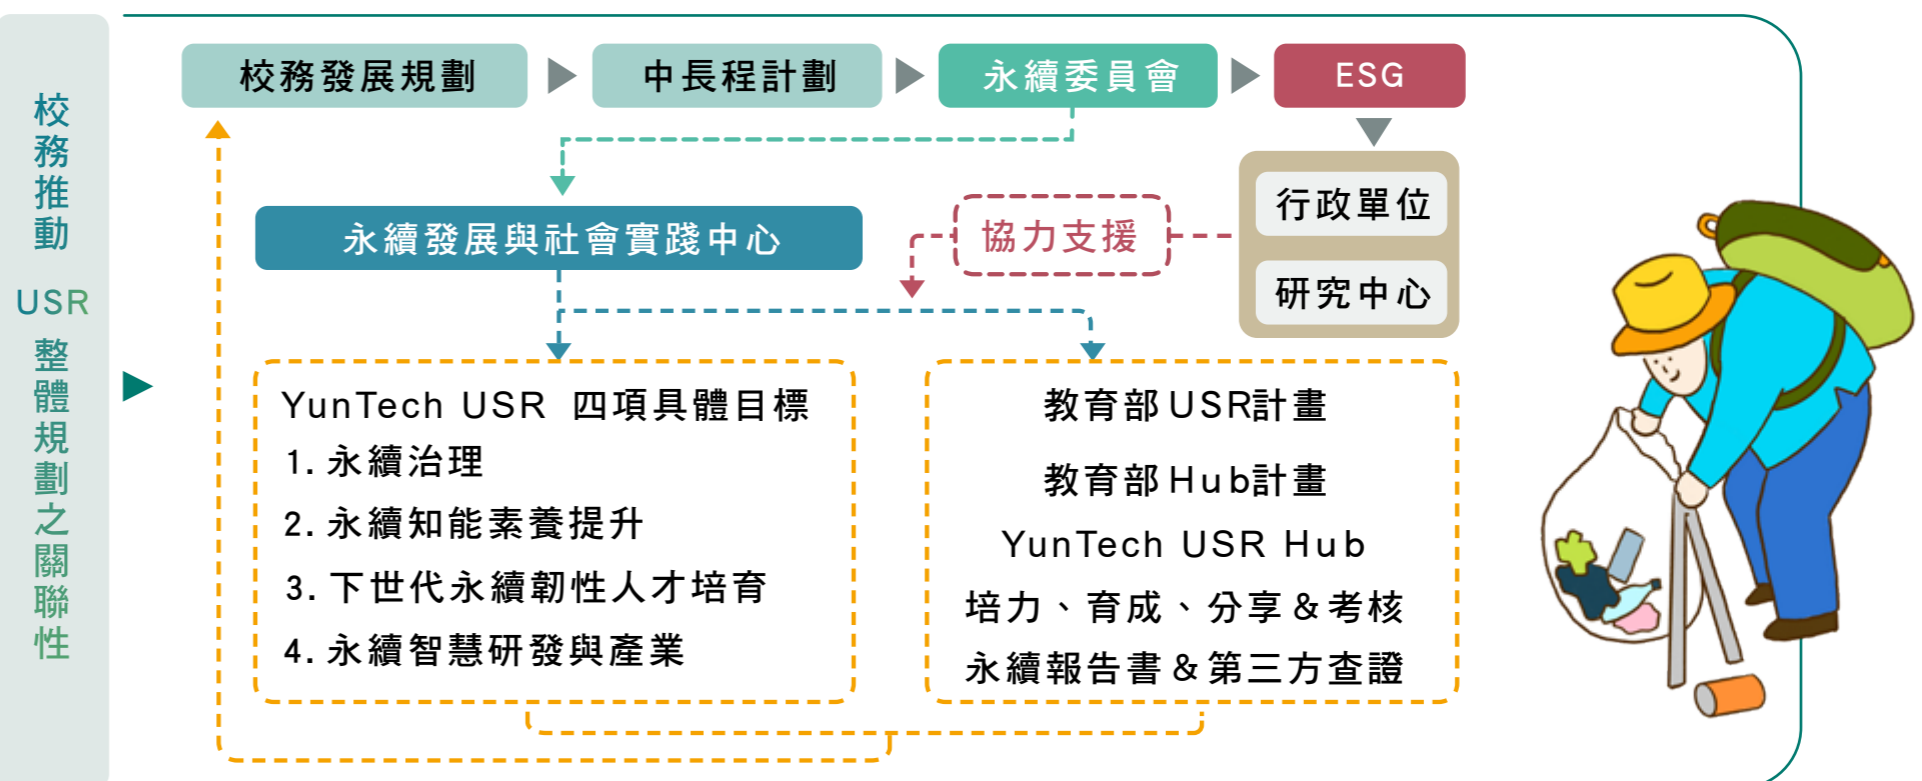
校務推動
USR
整體規劃之關聯性

校務發展規劃
中長程計劃
永續委員會
ESG

行政單位
研究中心

永續發展與社會實踐中心
協力支援

YunTech USR 四項具體目標
1. 永續治理
2. 永續知能素養提升
3. 下世代永續韌性人才培育
4. 永續智慧研發與產業

教育部USR計畫
教育部Hub計畫
YunTech USR Hub
培力、育成、分享 & 考核
永續報告書 & 第三方查證